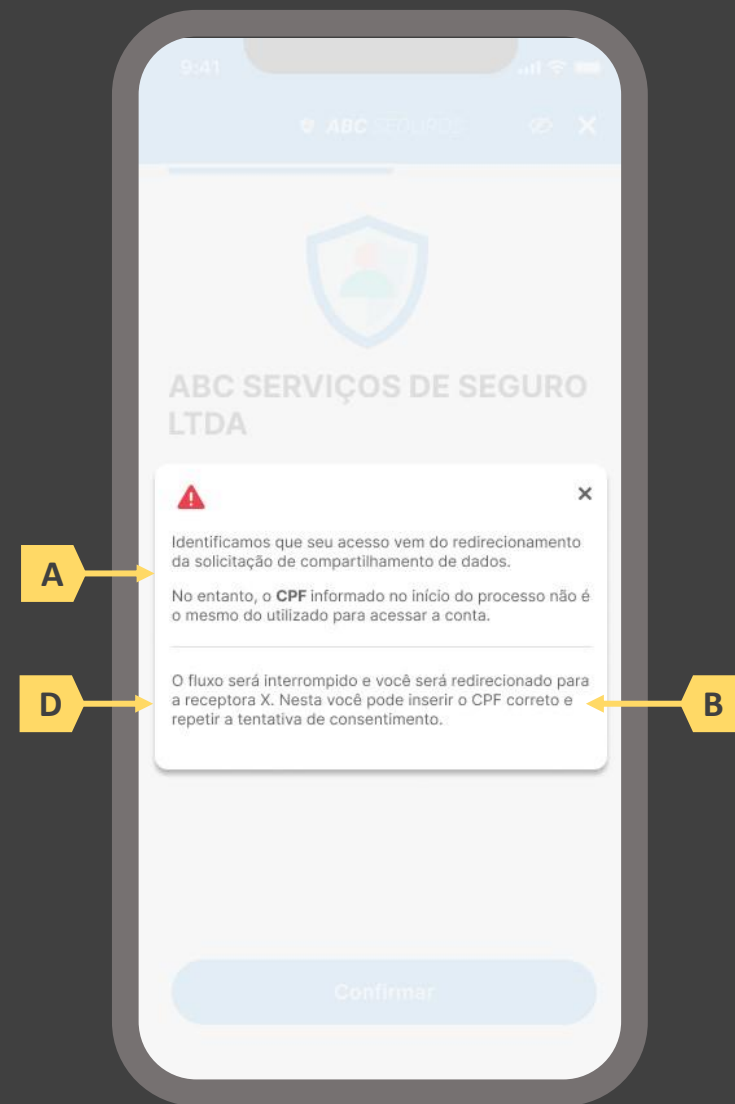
9:41

ABC SEGUROS

ABC SERVIÇOS DE SEGURO LTDA

×

Identificamos que seu acesso vem do redirecionamento da solicitação de compartilhamento de dados.

No entanto, o **CPF** informado no início do processo não é o mesmo do utilizado para acessar a conta.

O fluxo será interrompido e você será redirecionado para a receptora X. Nesta você pode inserir o CPF correto e repetir a tentativa de consentimento.

A

D

B

Confirmar